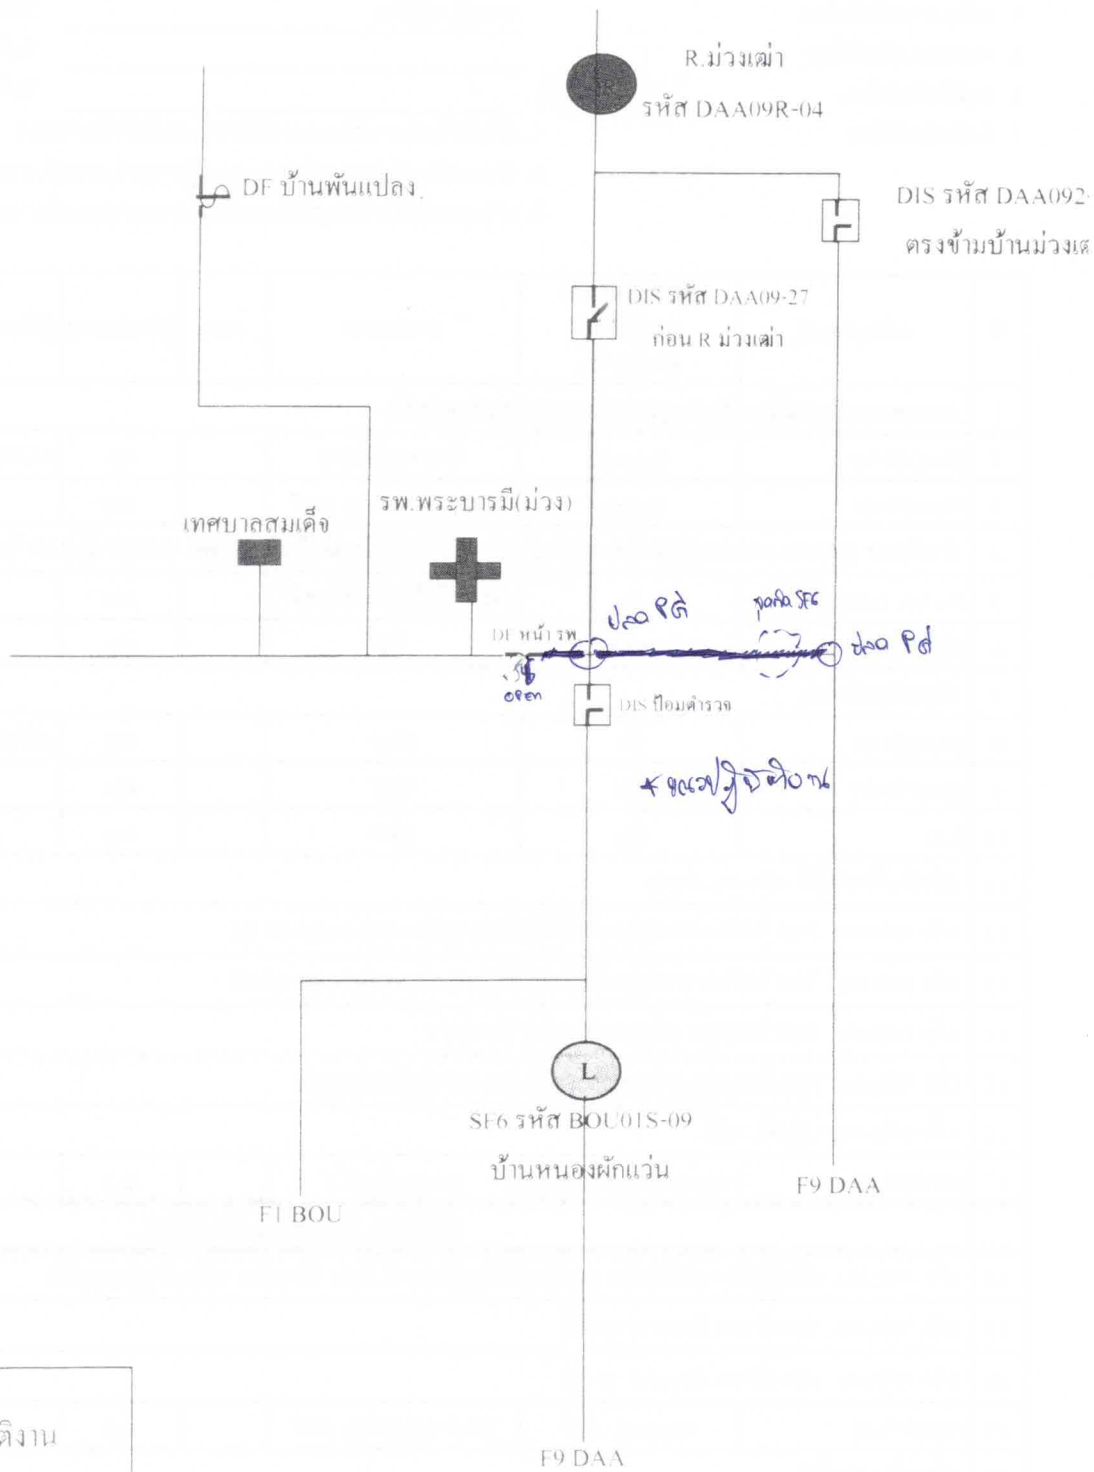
R.ม่วงเฒ่า
รหัส DAA09R-04

DF บ้านพันแปลง

DIS รหัส DAA092
ตรงข้ามบ้านม่วงเ

DIS รหัส DAA09-27
ก่อน R ม่วงเฒ่า

รพ.พระบารมี(ม่วง)

เทศบาลสมเด็จ

DF หน้า รพ.
ปลด PG
จุดติด SF6
ปลด PG
open

DIS ป้อมตำรวจ

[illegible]

L
SF6 รหัส BOU01S-09
บ้านหนองผักแว่น

F9 DAA

F1 BOU

F9 DAA

ติงาน